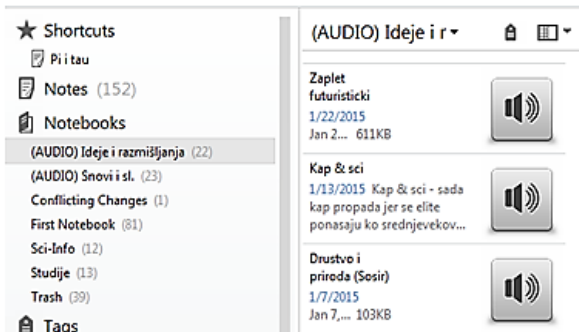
Shortcuts
Pi i tau
Notes (152)
Notebooks
(AUDIO) Ideje i razmišljanja (22)
(AUDIO) Snovi i sl. (23)
Conflicting Changes (1)
First Notebook (81)
Sci-Info (12)
Studije (13)
Trash (39)
Tags

(AUDIO) Ideje i r ▾

Zaplet futuristicki
1/22/2015
Jan 2... 611KB

Kap & sci
1/13/2015 Kap & sci - sada kap propada jer se elite ponasaju ko srednjevekov...

Drustvo i priroda (Sosir)
1/7/2015
Jan 7,... 103KB